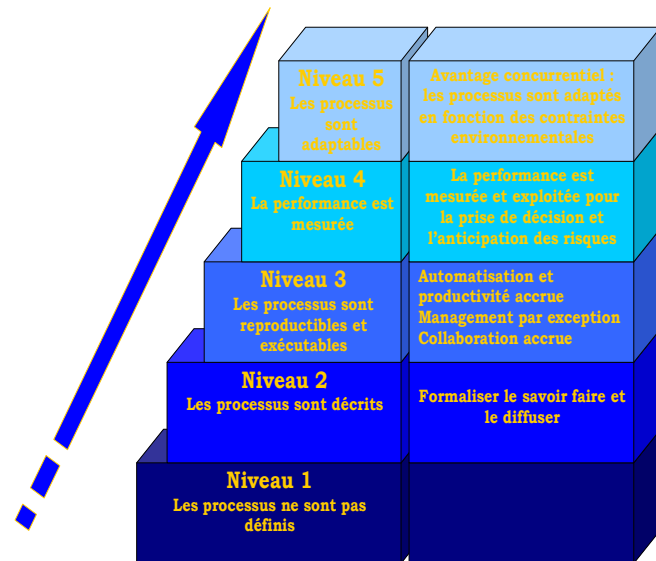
Niveau 5
Les processus sont adaptables

Avantage concurrentiel : les processus sont adaptés en fonction des contraintes environnementales

Niveau 4
La performance est mesurée

La performance est mesurée et exploitée pour la prise de décision et l'anticipation des risques

Niveau 3
Les processus sont reproductibles et exécutables

Automatisation et productivité accrue
Management par exception
Collaboration accrue

Niveau 2
Les processus sont décrits

Formaliser le savoir faire et le diffuser

Niveau 1
Les processus ne sont pas définis